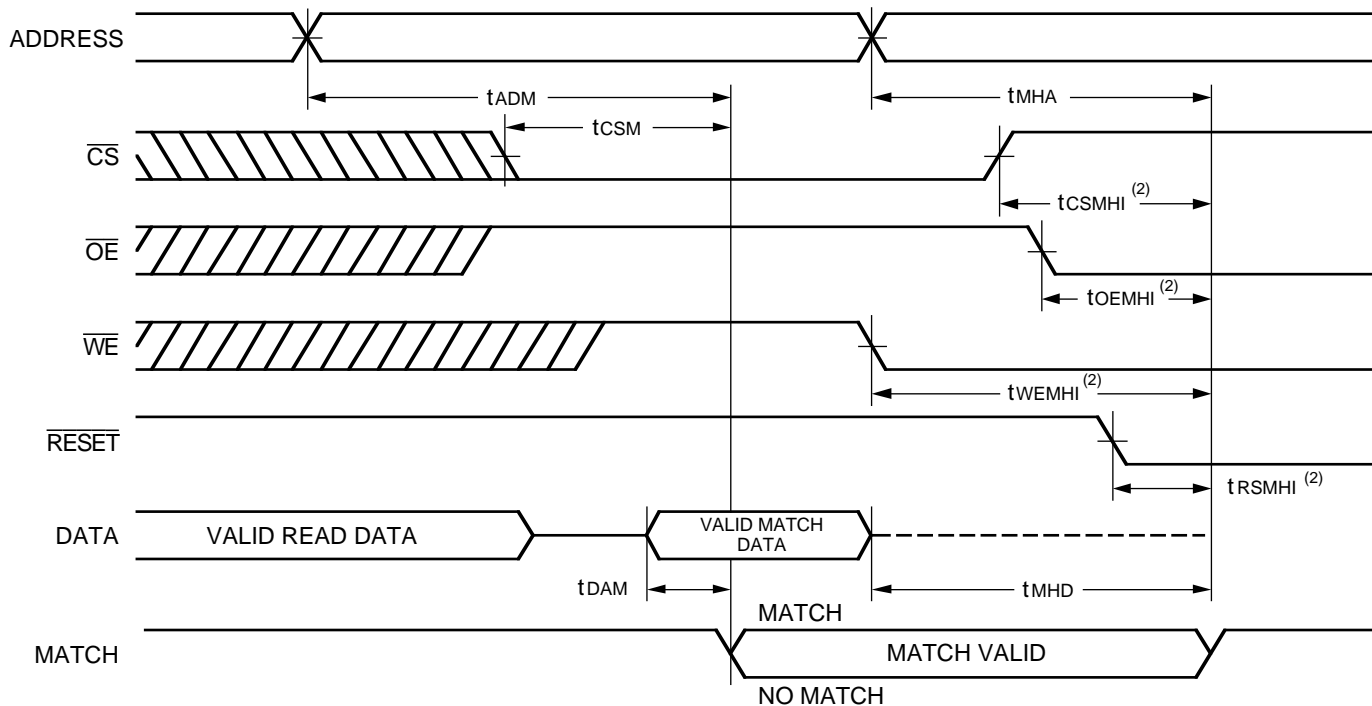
ADDRESS

$t_{ADM}$

$t_{MHA}$

$\overline{CS}$

$t_{CSM}$

$t_{CSMHI}^{(2)}$

$\overline{OE}$

$t_{OEMHI}^{(2)}$

$\overline{WE}$

$t_{WEMHI}^{(2)}$

$\overline{RESET}$

$t_{RSMHI}^{(2)}$

DATA

VALID READ DATA

VALID MATCH DATA

$t_{DAM}$

$t_{MHD}$

MATCH

MATCH

MATCH VALID

NO MATCH